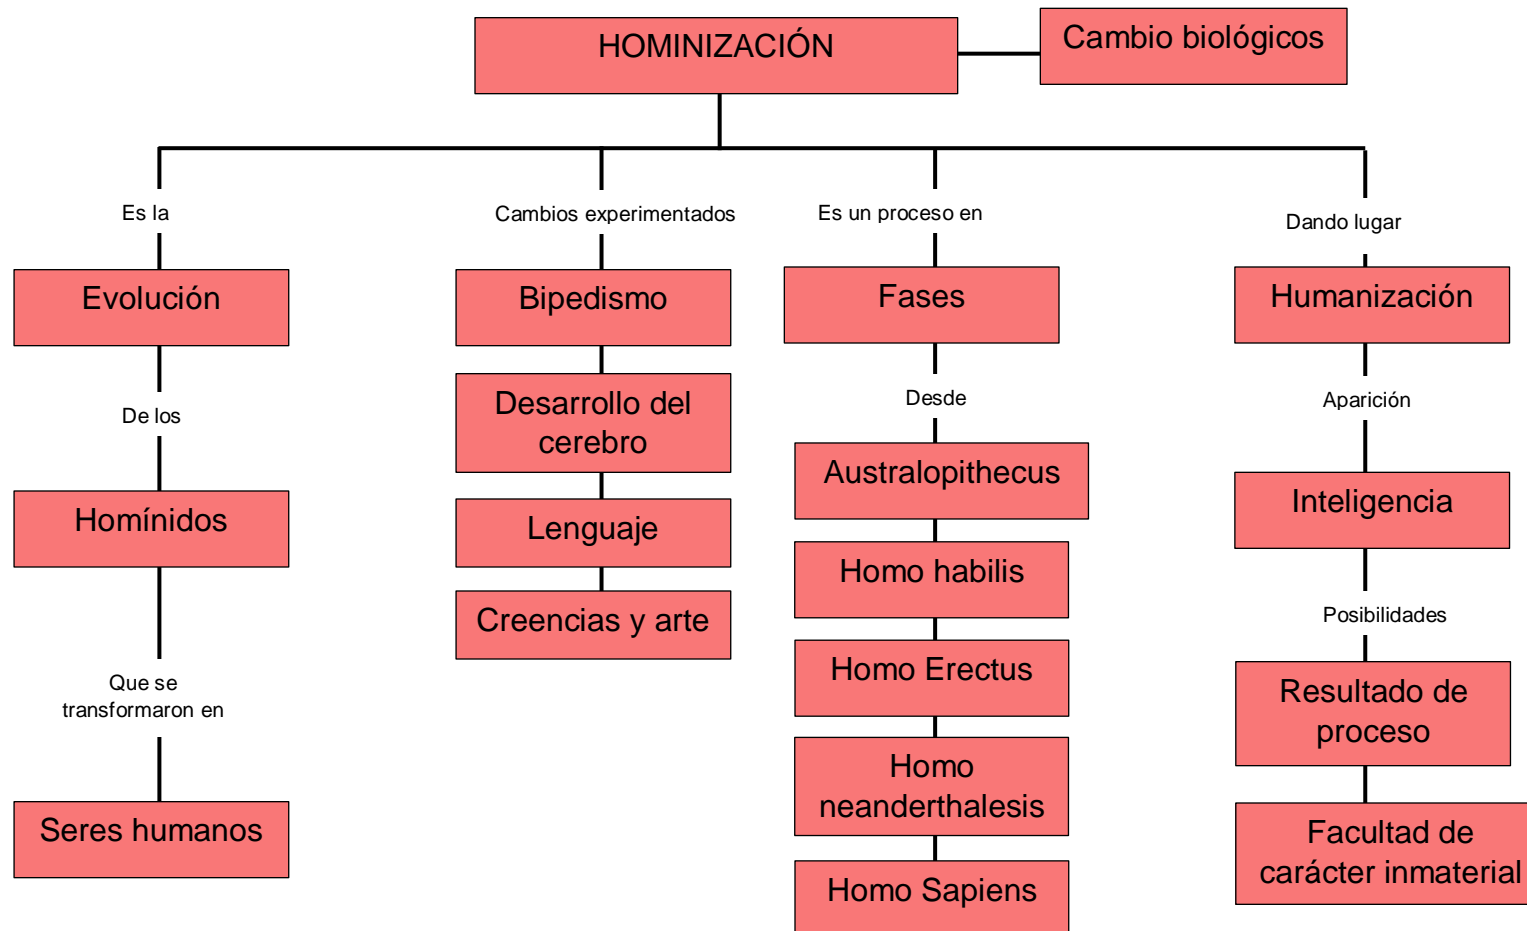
HOMINIZACIÓN

Cambio biológicos

Es la

Evolución

De los

Homínidos

Que se transformaron en

Seres humanos

Cambios experimentados

Bipedismo

Desarrollo del cerebro

Lenguaje

Creencias y arte

Es un proceso en

Fases

Desde

Australopithecus

Homo habilis

Homo Erectus

Homo neanderthalesis

Homo Sapiens

Dando lugar

Humanización

Aparición

Inteligencia

Posibilidades

Resultado de proceso

Facultad de carácter inmaterial